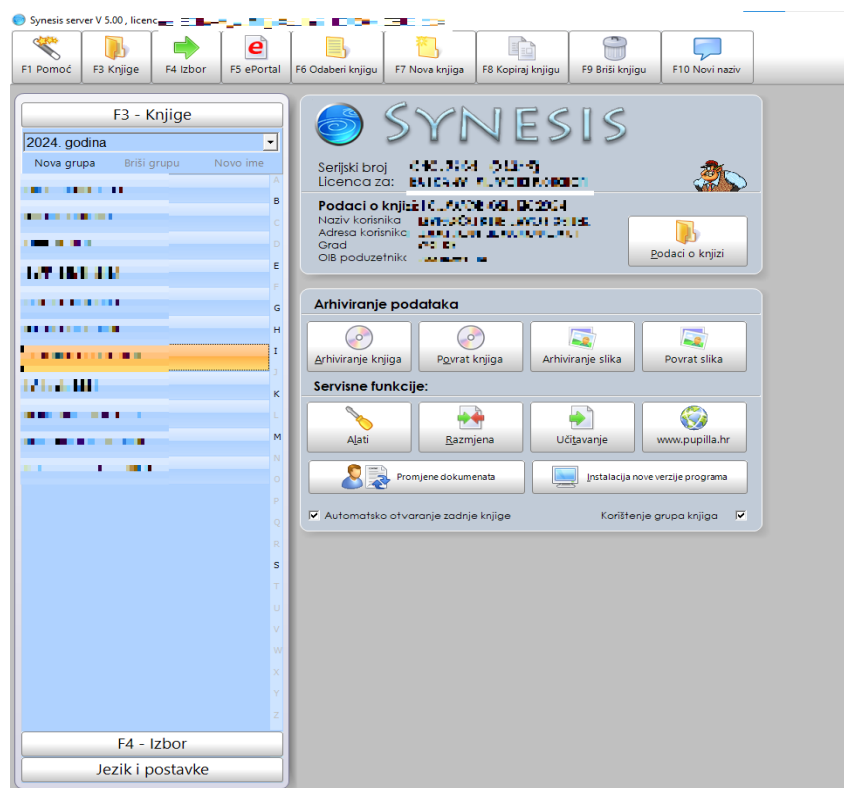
Synesis server V 5.00 , licenc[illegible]

F1 Pomoć
F3 Knjige
F4 Izbor
F5 ePortal
F6 Odaberi knjigu
F7 Nova knjiga
F8 Kopiraj knjigu
F9 Briši knjigu
F10 Novi naziv

F3 - Knjige

2024. godina

Nova grupa
Briši grupu
Novo ime

A
B
C
D
E
F
G
H
I
J
K
L
M
N
O
P
Q
R
S
T
U
V
W
X
Y
Z

F4 - Izbor
Jezik i postavke

SYNESIS

Serijski broj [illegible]
Licenca za: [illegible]

Podaci o knji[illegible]
Naziv korisnika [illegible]
Adresa korisnika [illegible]
Grad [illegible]
OIB poduzetnika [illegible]

Podaci o knjizi

Arhiviranje podataka

Arhiviranje knjiga
Povrat knjiga
Arhiviranje slika
Povrat slika

Servisne funkcije:

Alati
Razmjena
Učitavanje
www.pupilla.hr

Promjene dokumenata
Instalacija nove verzije programa

Automatsko otvaranje zadnje knjige
Korištenje grupa knjiga